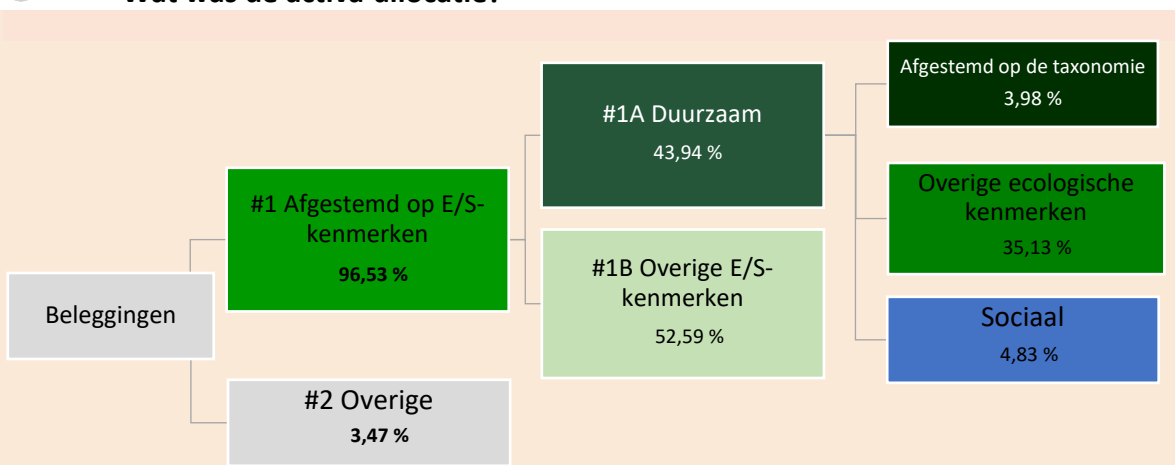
Wat was de activa-allocatie?

Beleggingen

#1 Afgestemd op E/S-kenmerken
96,53 %

#2 Overige
3,47 %

#1A Duurzaam
43,94 %

#1B Overige E/S-kenmerken
52,59 %

Afgestemd op de taxonomie
3,98 %

Overige ecologische kenmerken
35,13 %

Sociaal
4,83 %